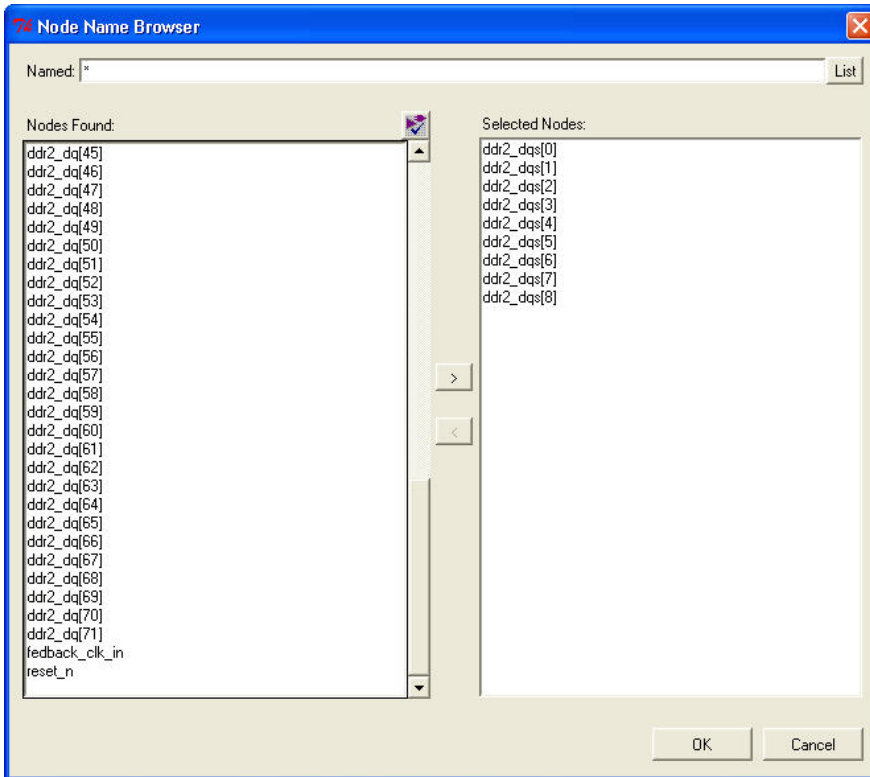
Node Name Browser

Named: *

List

Nodes Found:

ddr2_dq[45]
ddr2_dq[46]
ddr2_dq[47]
ddr2_dq[48]
ddr2_dq[49]
ddr2_dq[50]
ddr2_dq[51]
ddr2_dq[52]
ddr2_dq[53]
ddr2_dq[54]
ddr2_dq[55]
ddr2_dq[56]
ddr2_dq[57]
ddr2_dq[58]
ddr2_dq[59]
ddr2_dq[60]
ddr2_dq[61]
ddr2_dq[62]
ddr2_dq[63]
ddr2_dq[64]
ddr2_dq[65]
ddr2_dq[66]
ddr2_dq[67]
ddr2_dq[68]
ddr2_dq[69]
ddr2_dq[70]
ddr2_dq[71]
fedback_clk_in
reset_n

>

<

Selected Nodes:

ddr2_dqs[0]
ddr2_dqs[1]
ddr2_dqs[2]
ddr2_dqs[3]
ddr2_dqs[4]
ddr2_dqs[5]
ddr2_dqs[6]
ddr2_dqs[7]
ddr2_dqs[8]

OK

Cancel